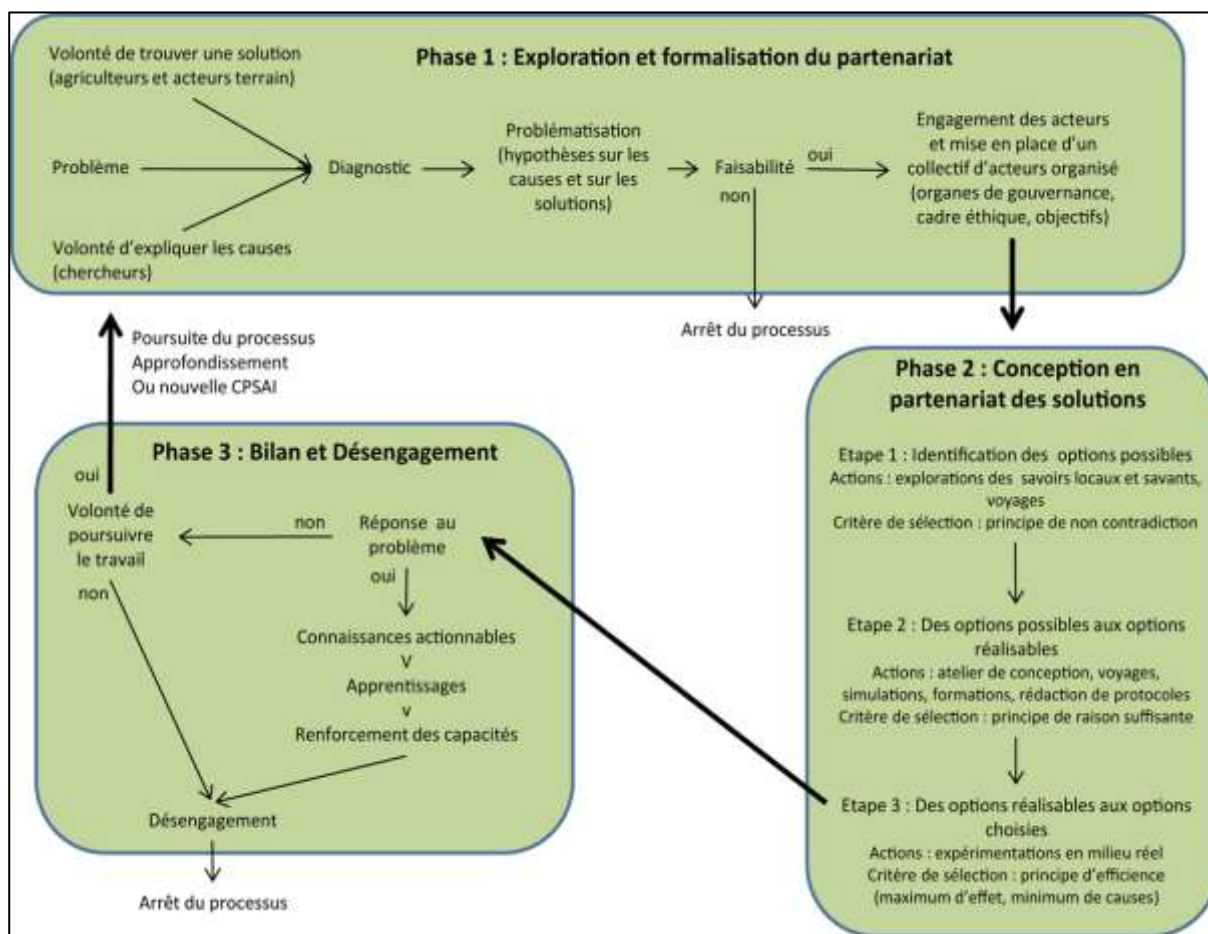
Phase 1 : Exploration et formalisation du partenariat

Volonté de trouver une solution (agriculteurs et acteurs terrain)

Problème

Volonté d'expliquer les causes (chercheurs)

Diagnostic

Problématisation (hypothèses sur les causes et sur les solutions)

Faisabilité

oui

non

Engagement des acteurs et mise en place d'un collectif d'acteurs organisé (organes de gouvernance, cadre éthique, objectifs)

Arrêt du processus

Poursuite du processus
Approfondissement
Ou nouvelle CPSAI

Phase 2 : Conception en partenariat des solutions

Etape 1 : Identification des options possibles
Actions : explorations des savoirs locaux et savants, voyages
Critère de sélection : principe de non contradiction

Etape 2 : Des options possibles aux options réalisables
Actions : atelier de conception, voyages, simulations, formations, rédaction de protocoles
Critère de sélection : principe de raison suffisante

Etape 3 : Des options réalisables aux options choisies
Actions : expérimentations en milieu réel
Critère de sélection : principe d'efficience (maximum d'effet, minimum de causes)

Phase 3 : Bilan et Désengagement

oui

Volonté de poursuivre le travail

non

non

Réponse au problème

oui

Connaissances actionnables
V
Apprentissages
v
Renforcement des capacités

Désengagement

Arrêt du processus